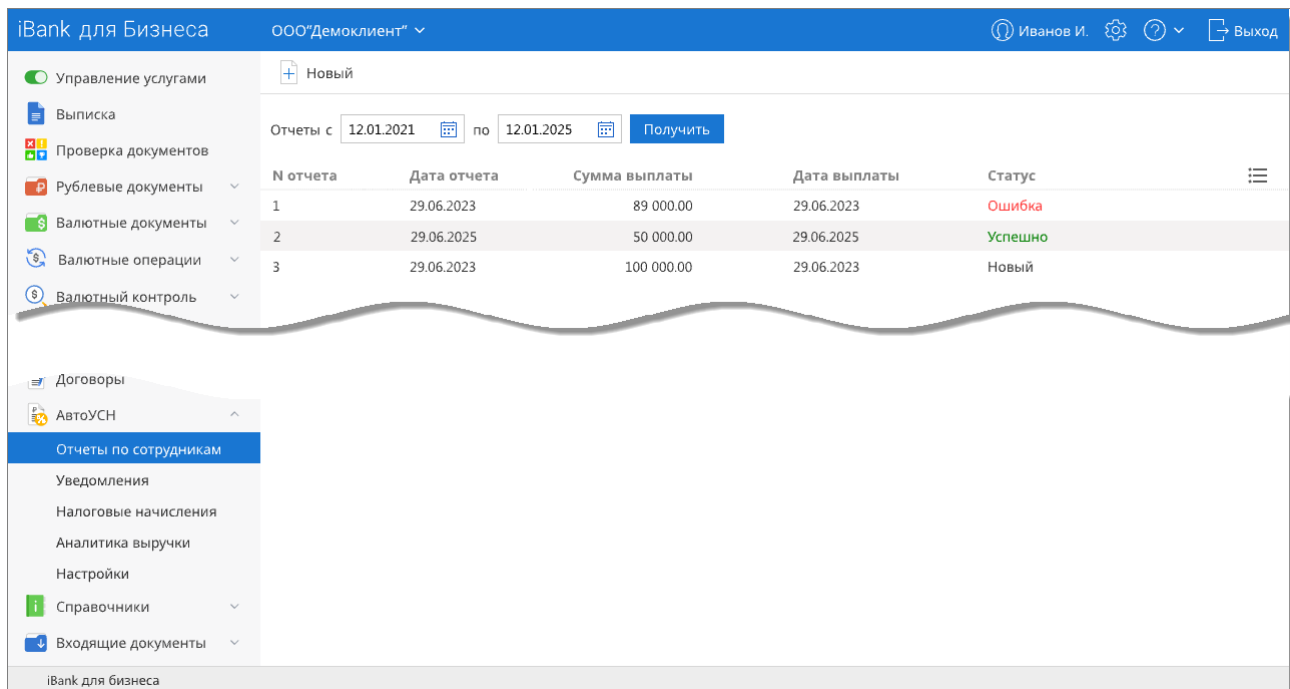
iBank для Бизнеса
ООО"Демоклиент"
Иванов И.
Выход

Управление услугами
Выписка
Проверка документов
Рублевые документы
Валютные документы
Валютные операции
Валютный контроль
Договоры
АвтоУСН
Отчеты по сотрудникам
Уведомления
Налоговые начисления
Аналитика выручки
Настройки
Справочники
Входящие документы

Новый

Отчеты с 12.01.2021 по 12.01.2025 Получить

| N отчета | Дата отчета | Сумма выплаты | Дата выплаты | Статус |
|---|---|---|---|---|
| 1 | 29.06.2023 | 89 000.00 | 29.06.2023 | Ошибка |
| 2 | 29.06.2025 | 50 000.00 | 29.06.2025 | Успешно |
| 3 | 29.06.2023 | 100 000.00 | 29.06.2023 | Новый |

iBank для бизнеса